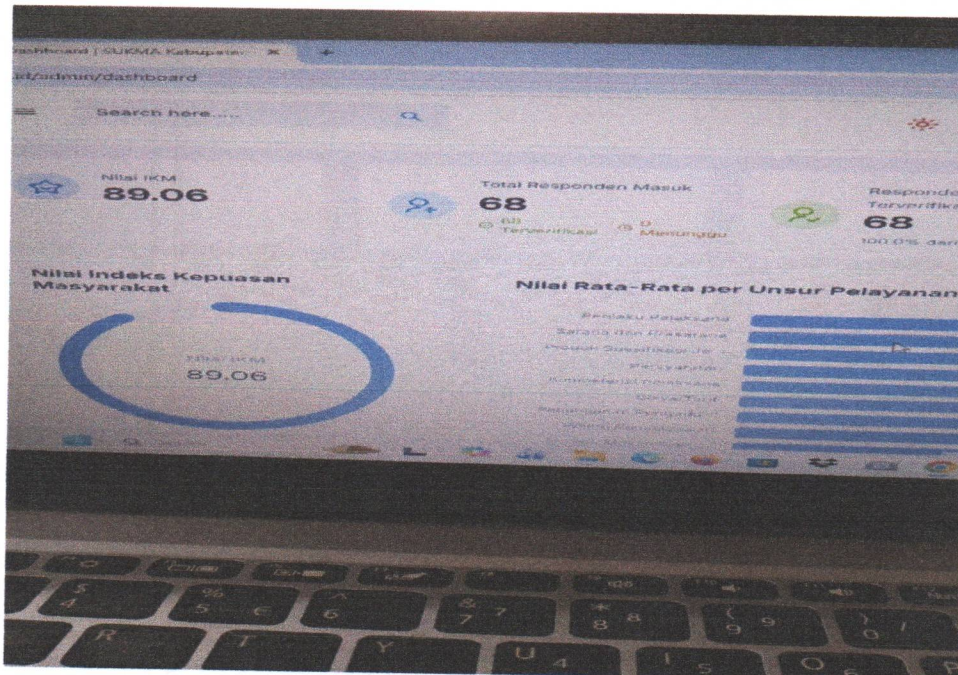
ashboard | SUKMA Kabupate ×

id/admin/dashboard

Search here.....

Nilai IKM
89.06

Total Responden Masuk
68
68 Terverifikasi 0 Menunggu

Respond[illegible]
Terverifika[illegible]
68
100.0% dari

Nilai Indeks Kepuasan Masyarakat

Nilai IKM
89.06

Nilai Rata-Rata per Unsur Pelayanan

Perilaku Pelaksana
Sarana dan Prasarana
Produk Spesifikasi Je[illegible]
Persyaratan
Kompetensi Pelaksana
Biaya/Tarif
Penanganan Pengadu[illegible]
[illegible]

$ 4
% 5 €
^ 6
& 7
* 8
( 9
) 0
R
T
Y
U 4
I 5
O 6